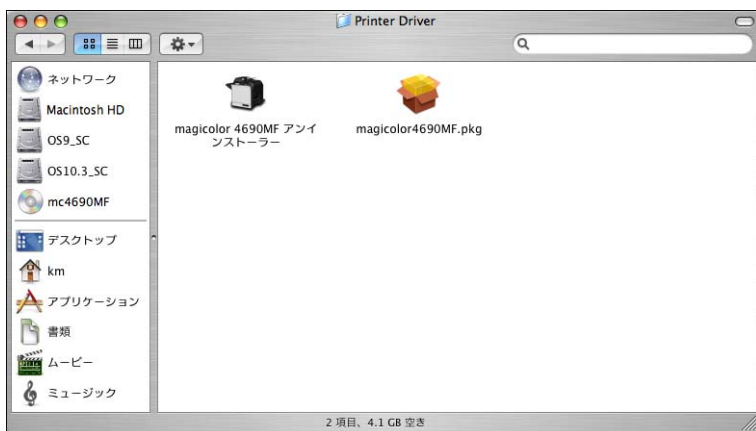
Printer Driver

ネットワーク
Macintosh HD
OS9_SC
OS10.3_SC
mc4690MF
デスクトップ
km
アプリケーション
書類
ムービー
ミュージック

magicolor 4690MF アンインストーラー
magicolor4690MF.pkg

2 項目、4.1 GB 空き